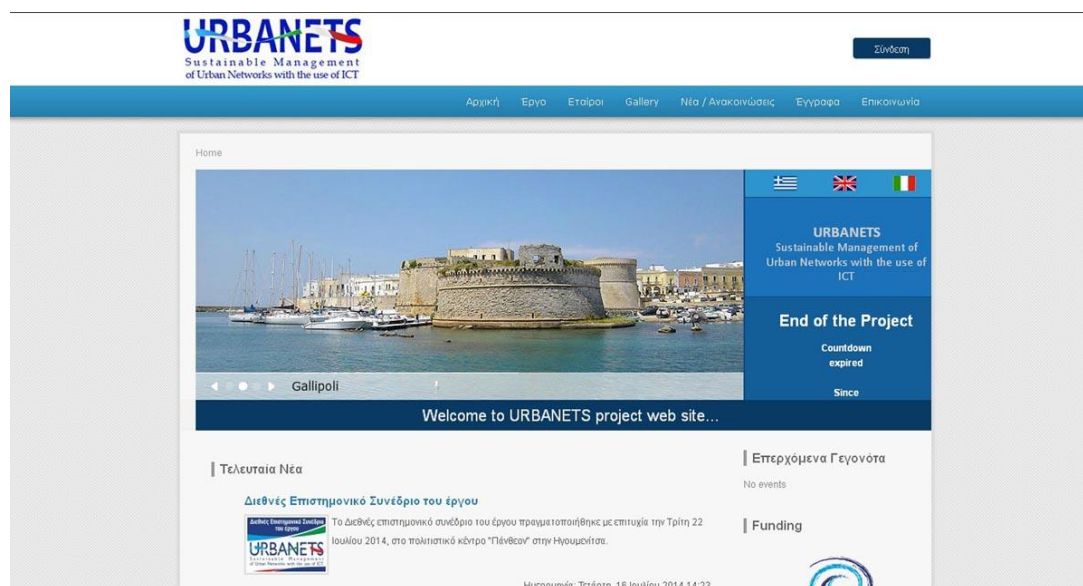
URBANETS
Sustainable Management
of Urban Networks with the use of ICT

Σύνδεση

Αρχική Έργο Εταίροι Gallery Νέα / Ανακοινώσεις Έγγραφα Επικοινωνία

Home

Gallipoli

URBANETS
Sustainable Management of Urban Networks with the use of ICT

End of the Project

Countdown
expired

Since

Welcome to URBANETS project web site...

Τελευταία Νέα

Διεθνές Επιστημονικό Συνέδριο του έργου

Διεθνές Επιστημονικό Συνέδριο του έργου
URBANETS
Sustainable Management of Urban Networks with the use of ICT

Το Διεθνές επιστημονικό συνέδριο του έργου πραγματοποιήθηκε με επιτυχία την Τρίτη 22 Ιουλίου 2014, στο πολιτιστικό κέντρο "Πάνθεον" στην Ηγουμενίτσα.

Ημερομηνία: Τετάρτη, 16 Ιουλίου 2014 14:22

Επερχόμενα Γεγονότα

No events

Funding